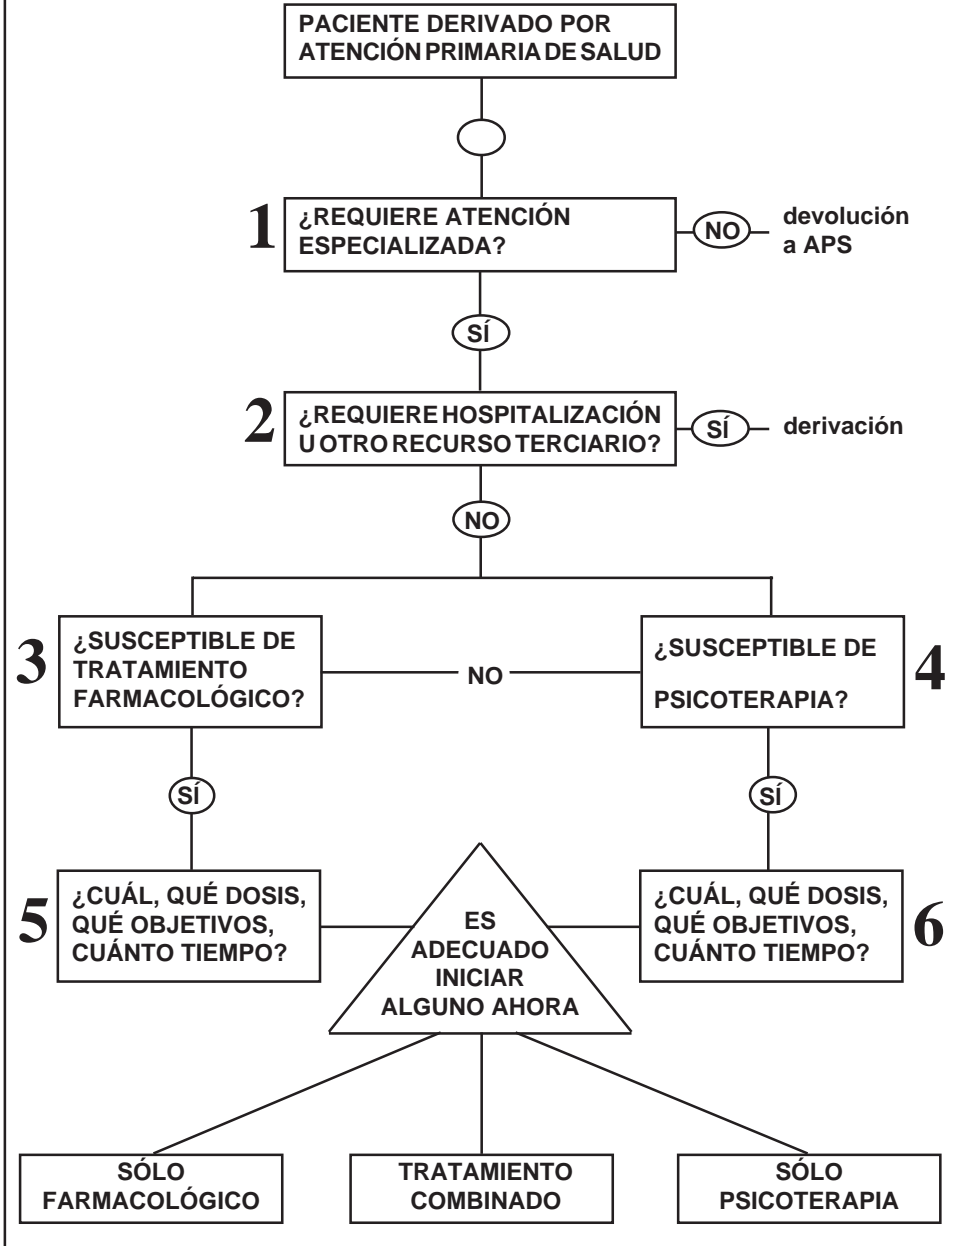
PACIENTE DERIVADO POR ATENCIÓN PRIMARIA DE SALUD

1 ¿REQUIERE ATENCIÓN ESPECIALIZADA?

NO

devolución a APS

SÍ

2 ¿REQUIERE HOSPITALIZACIÓN U OTRO RECURSO TERCIARIO?

SÍ

derivación

NO

3 ¿SUSCEPTIBLE DE TRATAMIENTO FARMACOLÓGICO?

NO

4 ¿SUSCEPTIBLE DE PSICOTERAPIA?

SÍ

SÍ

5 ¿CUÁL, QUÉ DOSIS, QUÉ OBJETIVOS, CUÁNTO TIEMPO?

ES ADECUADO INICIAR ALGUNO AHORA

6 ¿CUÁL, QUÉ DOSIS, QUÉ OBJETIVOS, CUÁNTO TIEMPO?

SÓLO FARMACOLÓGICO

TRATAMIENTO COMBINADO

SÓLO PSICOTERAPIA